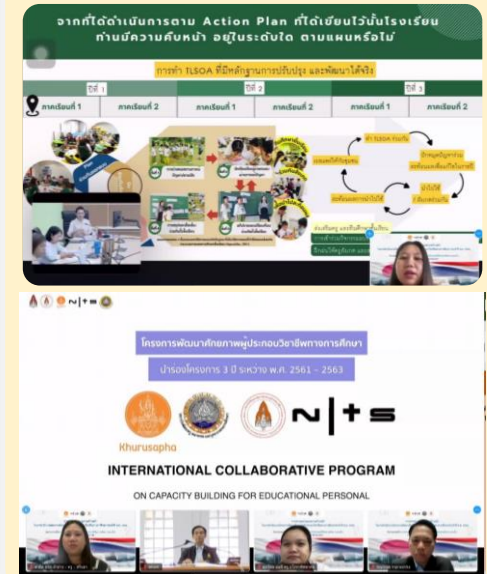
จากที่ได้ดำเนินการตาม Action Plan ที่ได้เขียนไว้นั้นโรงเรียน ท่านมีความคืบหน้า อยู่ในระดับใด ตามแผนหรือไม่

การทำ TLSOA ที่มีหลักฐานการปรับปรุง และพัฒนาได้จริง

| ปีที่ 1 | | ปีที่ 2 | | ปีที่ 3 | |
|---|---|---|---|---|---|
| ภาคเรียนที่ 1 | ภาคเรียนที่ 2 | ภาคเรียนที่ 1 | ภาคเรียนที่ 2 | ภาคเรียนที่ 1 | ภาคเรียนที่ 2 |

ทำ TLSOA ต่อกัน

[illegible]

Khurusapha

N|+S

โครงการพัฒนาศักยภาพผู้ประกอบวิชาชีพทางการศึกษา

นำร่องโครงการ 3 ปี ระหว่าง พ.ศ. 2561 - 2563

INTERNATIONAL COLLABORATIVE PROGRAM

ON CAPACITY BUILDING FOR EDUCATIONAL PERSONAL